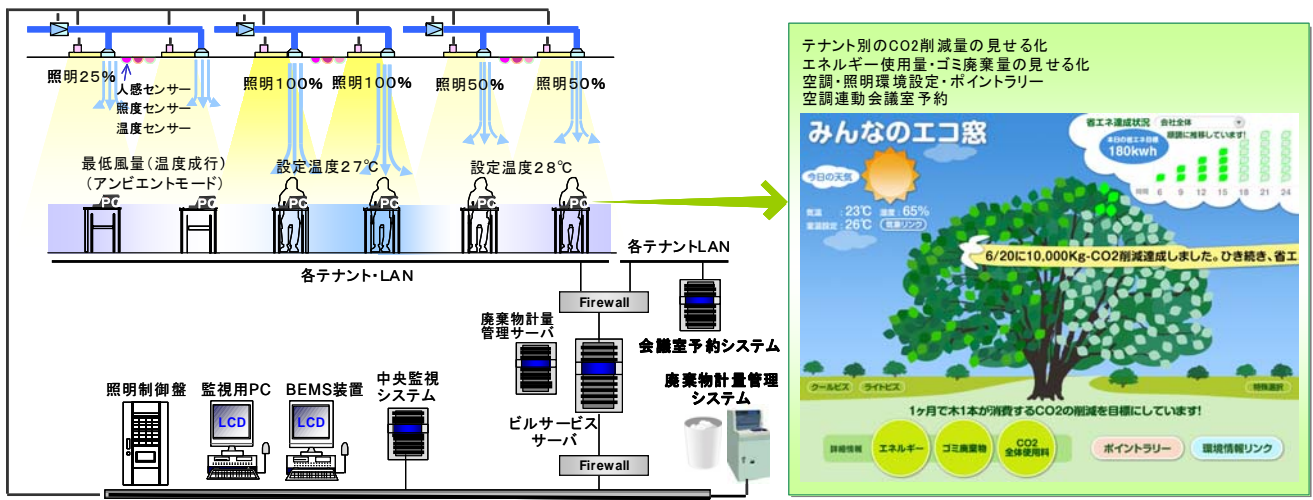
照明25%

人感センサー
照度センサー
温度センサー

照明100%　照明100%

照明50%　照明50%

最低風量（温度成行）
（アンビエントモード）

設定温度27℃

設定温度28℃

PC PC PC PC PC PC

各テナント・LAN

各テナントLAN

Firewall

廃棄物計量
管理サーバ

会議室予約システム

照明制御盤

監視用PC

LCD

BEMS装置

LCD

中央監視
システム

ビルサービス
サーバ

廃棄物計量管理
システム

Firewall

テナント別のCO2削減量の見せる化
エネルギー使用量・ゴミ廃棄量の見せる化
空調・照明環境設定・ポイントラリー
空調連動会議室予約

みんなのエコ窓

省エネ達成状況　会社全体
本日の省エネ目標
180kwh
順調に推移しています!

今日の天気

気温 23℃　湿度 65%
室温設定 26℃　風量リンク

時間 6 9 12 15 18 21 24

6/20に10,000Kg-CO2削減達成しました。ひき続き、省エ

クールビズ　ライトビズ

特殊選択

1ヶ月で木1本が消費するCO2の削減を目標にしています!

詳細情報　エネルギー　ゴミ廃棄物　CO2 全体使用料

ポイントラリー

環境情報リンク